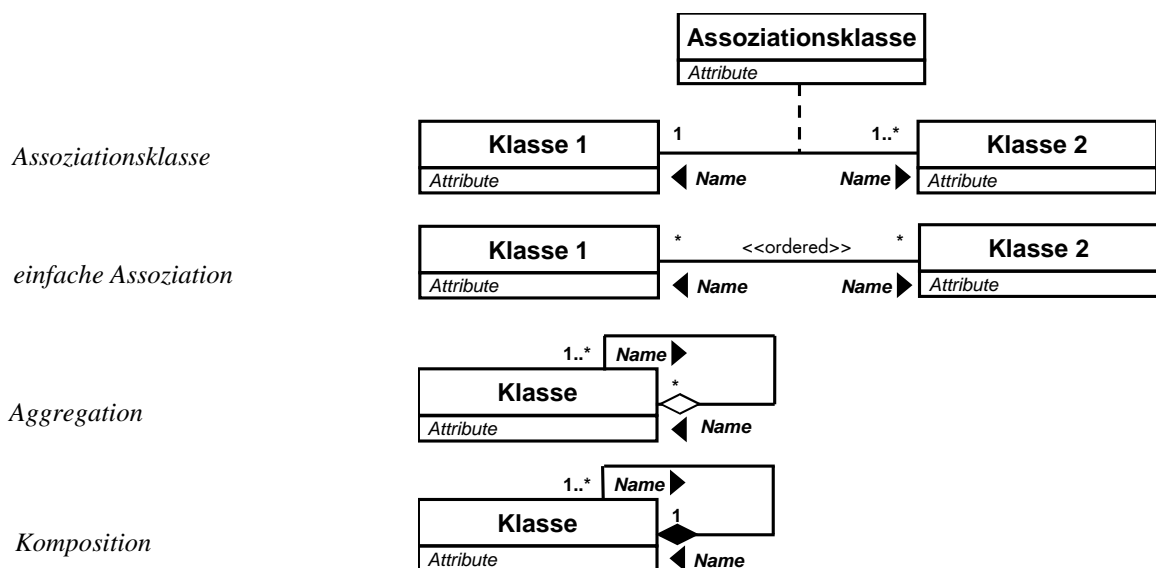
Assoziationsklasse
Attribute

Assoziationsklasse

Klasse 1
Attribute
1
1..*
Name
Name
Klasse 2
Attribute

einfache Assoziation

Klasse 1
Attribute
*
<<ordered>>
*
Name
Name
Klasse 2
Attribute

Aggregation

1..*
Name
Klasse
Attribute
*
Name

Komposition

1..*
Name
Klasse
Attribute
1
Name